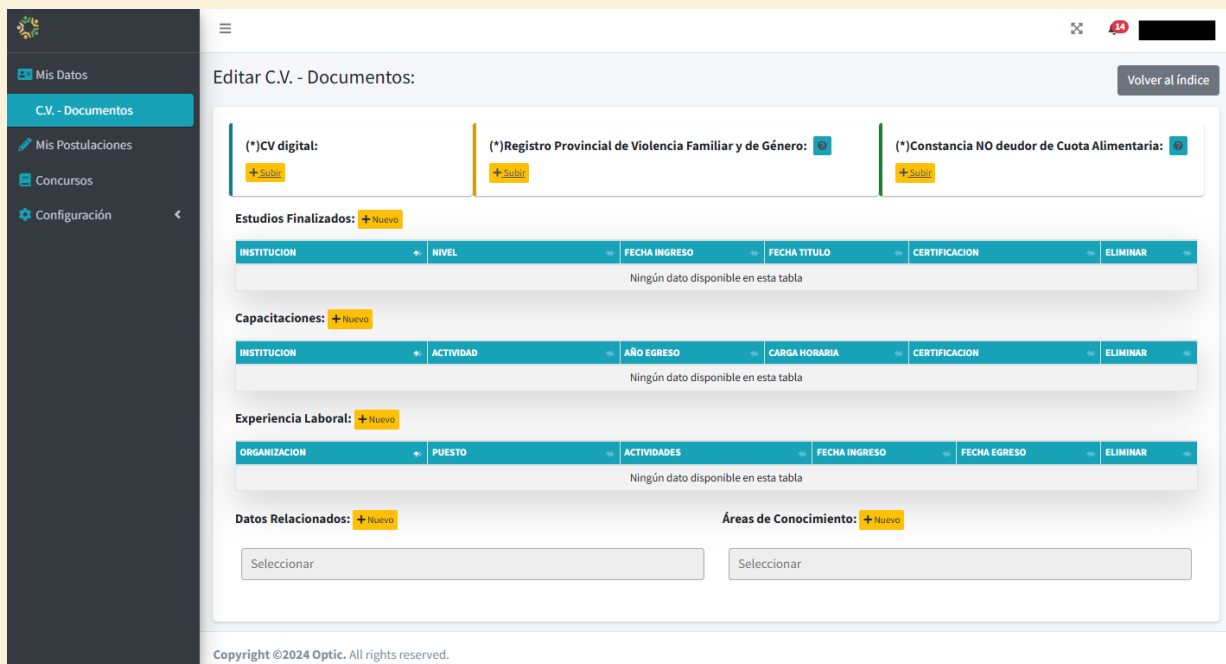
Mis Datos
C.V. - Documentos
Mis Postulaciones
Concursos
Configuración

14

Editar C.V. - Documentos:

Volver al índice

(*)CV digital:
+ Subir

(*)Registro Provincial de Violencia Familiar y de Género:
+ Subir

(*)Constancia NO deudor de Cuota Alimentaria:
+ Subir

Estudios Finalizados: + Nuevo

| INSTITUCION | NIVEL | FECHA INGRESO | FECHA TITULO | CERTIFICACION | ELIMINAR |
|---|---|---|---|---|---|
| Ningún dato disponible en esta tabla | | | | | |

Capacitaciones: + Nuevo

| INSTITUCION | ACTIVIDAD | AÑO EGRESO | CARGA HORARIA | CERTIFICACION | ELIMINAR |
|---|---|---|---|---|---|
| Ningún dato disponible en esta tabla | | | | | |

Experiencia Laboral: + Nuevo

| ORGANIZACION | PUESTO | ACTIVIDADES | FECHA INGRESO | FECHA EGRESO | ELIMINAR |
|---|---|---|---|---|---|
| Ningún dato disponible en esta tabla | | | | | |

Datos Relacionados: + Nuevo

Seleccionar

Áreas de Conocimiento: + Nuevo

Seleccionar

Copyright ©2024 Optic. All rights reserved.